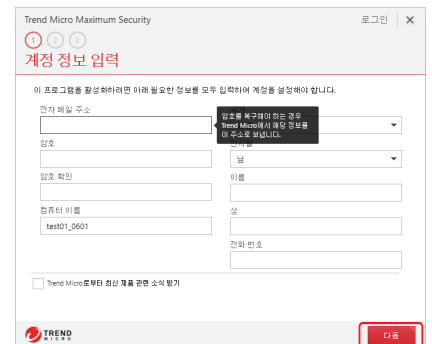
Trend Micro Maximum Security

로그인 ✕

1 2 3

계정 정보 입력

이 프로그램을 활성화하려면 아래 필요한 정보를 모두 입력하여 계정을 설정해야 합니다.

전자 메일 주소

암호를 복구해야 하는 경우 Trend Micro에서 해당 정보를 이 주소로 보냅니다.

암호

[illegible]별

남

암호 확인

이름

컴퓨터 이름

test01_0601

성

전화 번호

Trend Micro로부터 최신 제품 관련 소식 받기

TREND MICRO

다음